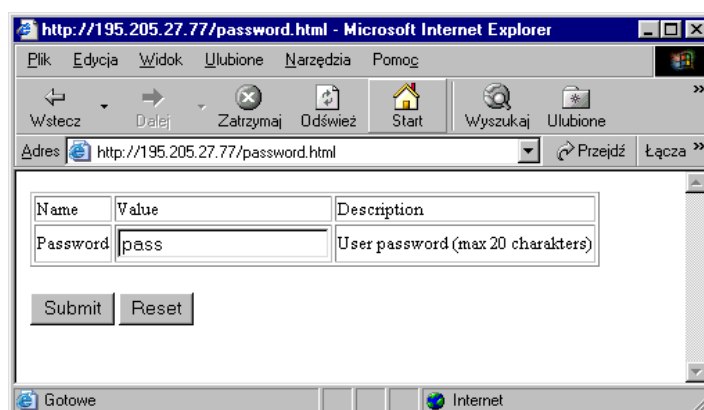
http://195.205.27.77/password.html - Microsoft Internet Explorer

Plik Edycja Widok Ulubione Narzędzia Pomoc

Wstecz Dalej Zatrzymaj Odśwież Start Wyszukaj Ulubione

Adres http://195.205.27.77/password.html Przejdź Łącza

| Name | Value | Description |
|---|---|---|
| Password | pass | User password (max 20 charakters) |

Submit Reset

Gotowe Internet